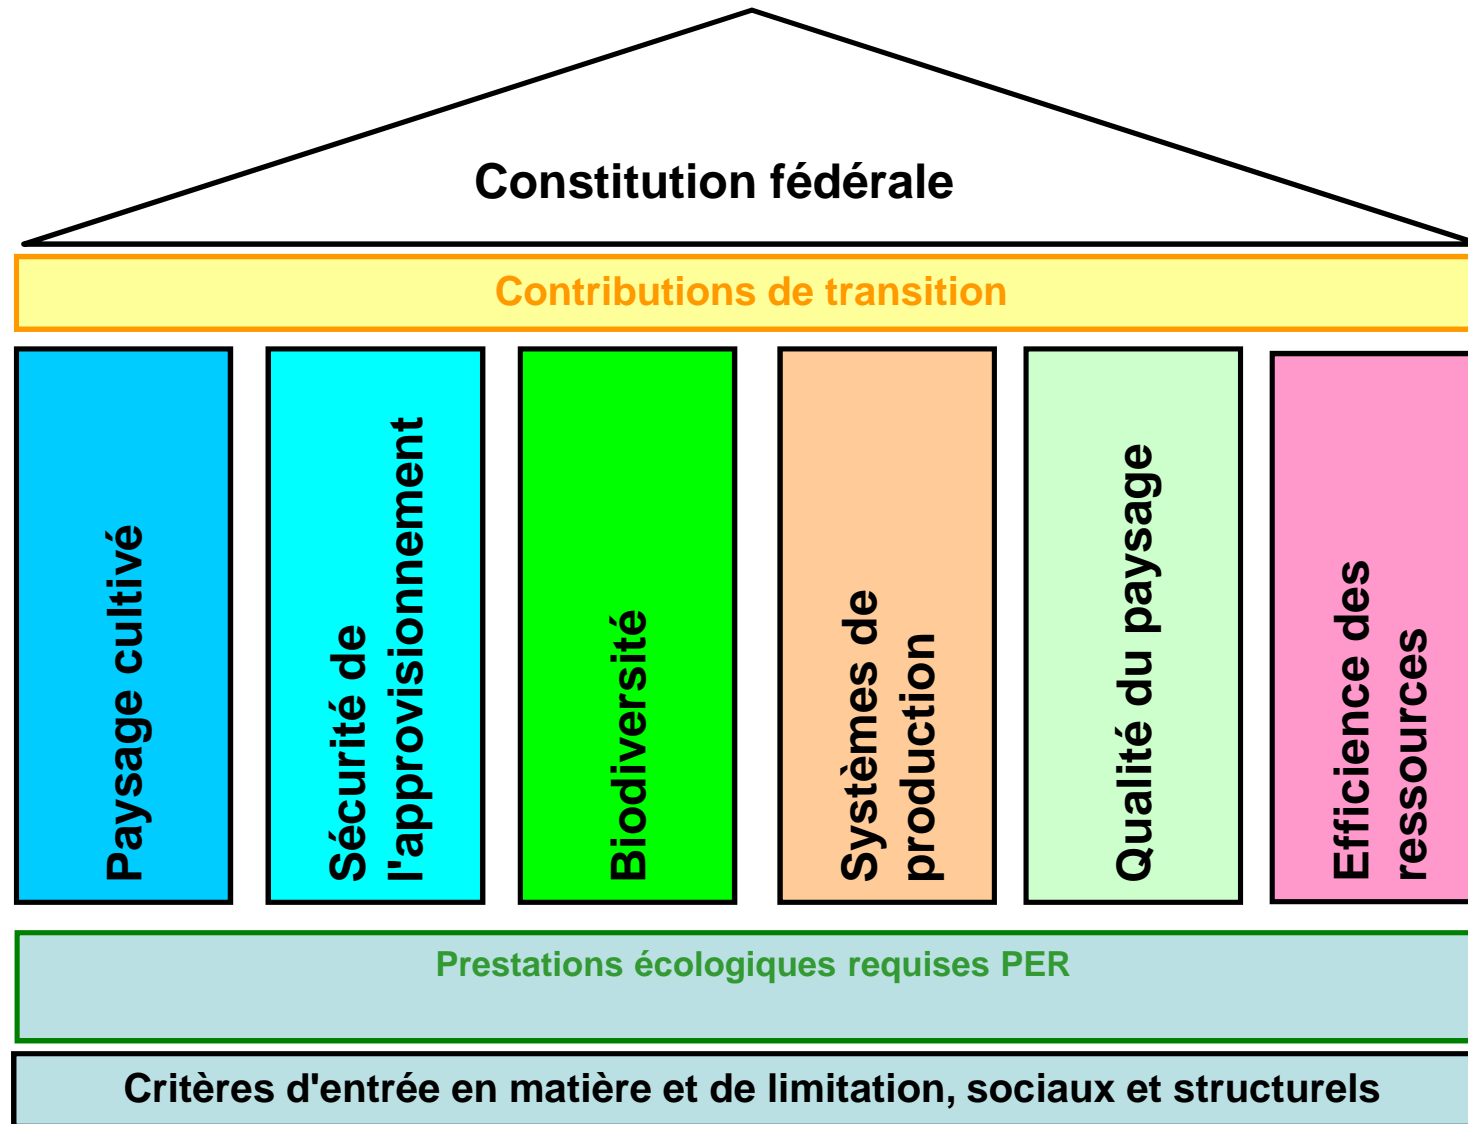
Constitution fédérale

Contributions de transition

Paysage cultivé

Sécurité de l'approvisionnement

Biodiversité

Systèmes de production

Qualité du paysage

Efficience des ressources

Prestations écologiques requises PER

Critères d'entrée en matière et de limitation, sociaux et structurels